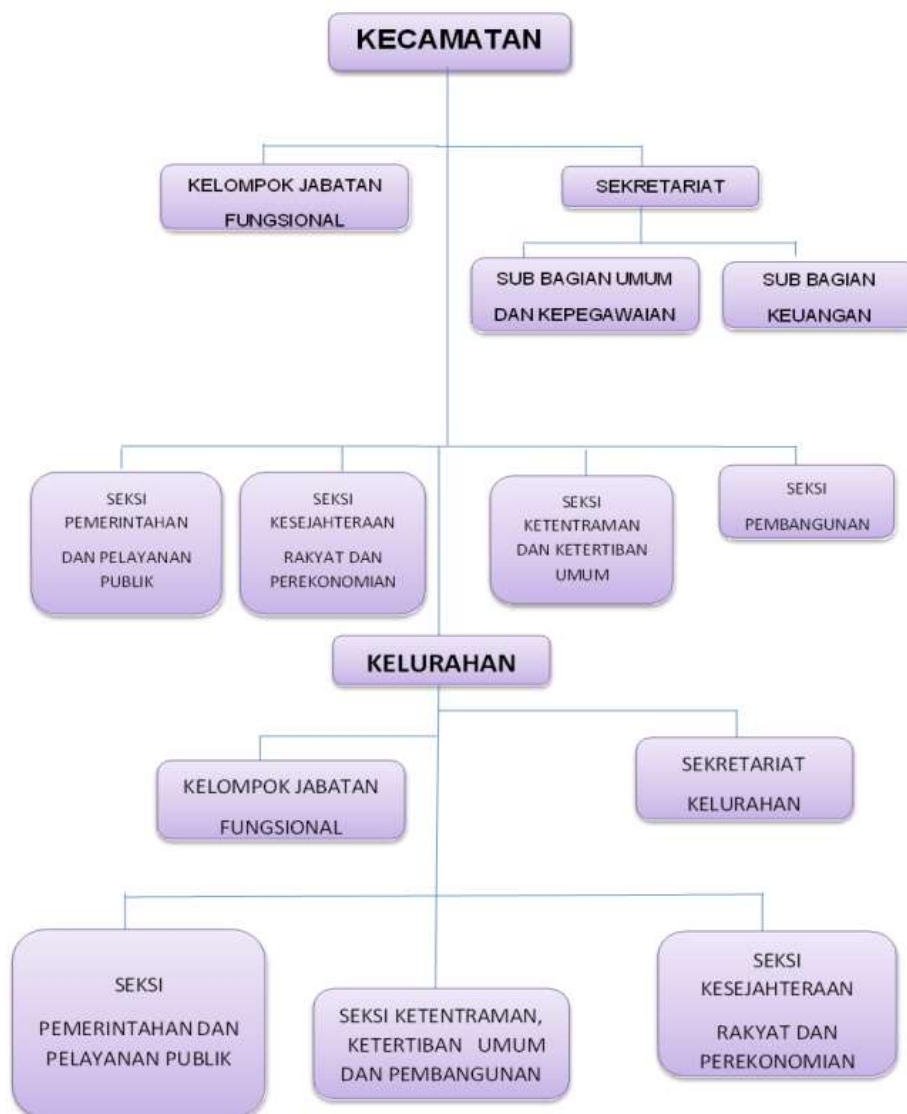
KECAMATAN

KELOMPOK JABATAN FUNGSIONAL

SEKRETARIAT

SUB BAGIAN UMUM DAN KEPEGAWAIAN

SUB BAGIAN KEUANGAN

SEKSI PEMERINTAHAN DAN PELAYANAN PUBLIK

SEKSI KESEJAHTERAAN RAKYAT DAN PEREKONOMIAN

SEKSI KETENTRAMAN DAN KETERTIBAN UMUM

SEKSI PEMBANGUNAN

KELURAHAN

KELOMPOK JABATAN FUNGSIONAL

SEKRETARIAT KELURAHAN

SEKSI PEMERINTAHAN DAN PELAYANAN PUBLIK

SEKSI KETENTRAMAN, KETERTIBAN UMUM DAN PEMBANGUNAN

SEKSI KESEJAHTERAAN RAKYAT DAN PEREKONOMIAN